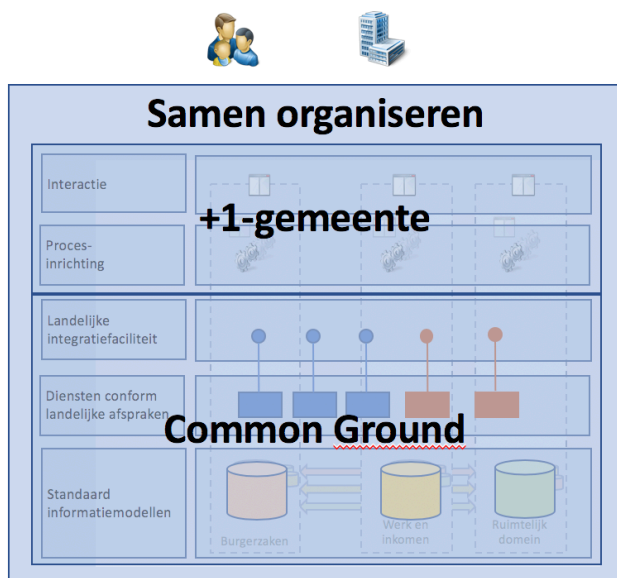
Samen organiseren

Interactie

+1-gemeente

Procesinrichting

Landelijke integratiefaciliteit

Diensten conform landelijke afspraken

Common Ground

Standaard informatiemodellen

Burgerzaken

Werk en inkomen

Ruimtelijk domein